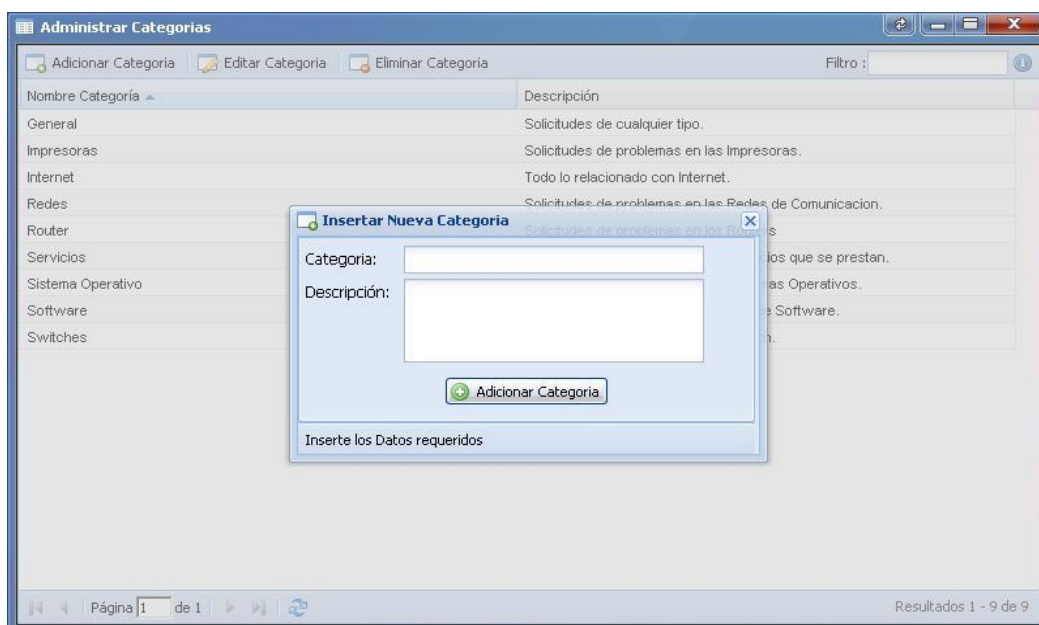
Administrar Categorias

Adicionar Categoria | Editar Categoria | Eliminar Categoria

Filtro :

| Nombre Categoría | Descripción |
|---|---|
| General | Solicitudes de cualquier tipo. |
| Impresoras | Solicitudes de problemas en las Impresoras. |
| Internet | Todo lo relacionado con Internet. |
| Redes | Solicitudes de problemas en las Redes de Comunicacion. |
| Router | Solicitudes de problemas en los Ro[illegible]s |
| Servicios | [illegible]ios que se prestan. |
| Sistema Operativo | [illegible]as Operativos. |
| Software | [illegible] Software. |
| Switches | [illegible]. |

Insertar Nueva Categoria

Categoria:

Descripción:

Adicionar Categoria

Inserte los Datos requeridos

Página 1 de 1

Resultados 1 - 9 de 9